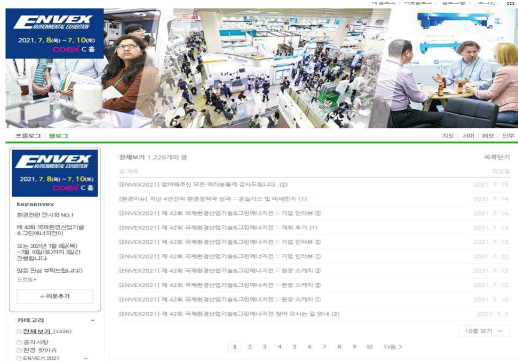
ENVEX ENVIRONMENTAL EXHIBITION

2021. 7. 8(목) ~ 7. 10(토) COEX C홀

프롤로그 블로그

태그 서재 메모 안부

ENVEX ENVIRONMENTAL EXHIBITION

2021. 7. 8(목) ~ 7. 10(토) COEX C홀

koraenvex

환경관련 전시회 NO.1

제 42회 국제환경산업기술 & 그린에너지전은

오는 2021년 7월 8일(목) ~7월 10일(토)까지 3일간 진행됩니다.

많은 관심 부탁드립니다

프로필

+ 이웃추가

카테고리

전체보기 (1,226)

공지사항

환경 뉴스

ENVEX 2021

전체보기 1,226개의 글

목록닫기

글 제목

작성일

[ENVEX2021] 참여해주신 모든 여러분들께 감사드립니다. (2)

2021. 7. 15.

[환경이슈] 지난 40년간의 환경정책과 성과 - 온실가스 및 미세먼지 (1)

2021. 7. 14.

[ENVEX2021] 제 42회 국제환경산업기술&그린에너지전 :: 기업 인터뷰 ③

2021. 7. 14.

[ENVEX2021] 제 42회 국제환경산업기술&그린에너지전 :: 개최 후기 (1)

2021. 7. 13.

[ENVEX2021] 제 42회 국제환경산업기술&그린에너지전 :: 기업 인터뷰 ②

2021. 7. 13.

[ENVEX2021] 제 42회 국제환경산업기술&그린에너지전 :: 기업 인터뷰 ①

2021. 7. 12.

[ENVEX2021] 제 42회 국제환경산업기술&그린에너지전 :: 현장 스케치 ③

2021. 7. 12.

[ENVEX2021] 제 42회 국제환경산업기술&그린에너지전 :: 현장 스케치 ②

2021. 7. 10.

[ENVEX2021] 제 42회 국제환경산업기술&그린에너지전 :: 현장 스케치 ①

2021. 7. 9.

[ENVEX2021] 제 42회 국제환경산업기술&그린에너지전 찾아 오시는 길 안내 (2)

2021. 7. 7.

10줄 보기

1 2 3 4 5 6 7 8 9 10 다음 ›